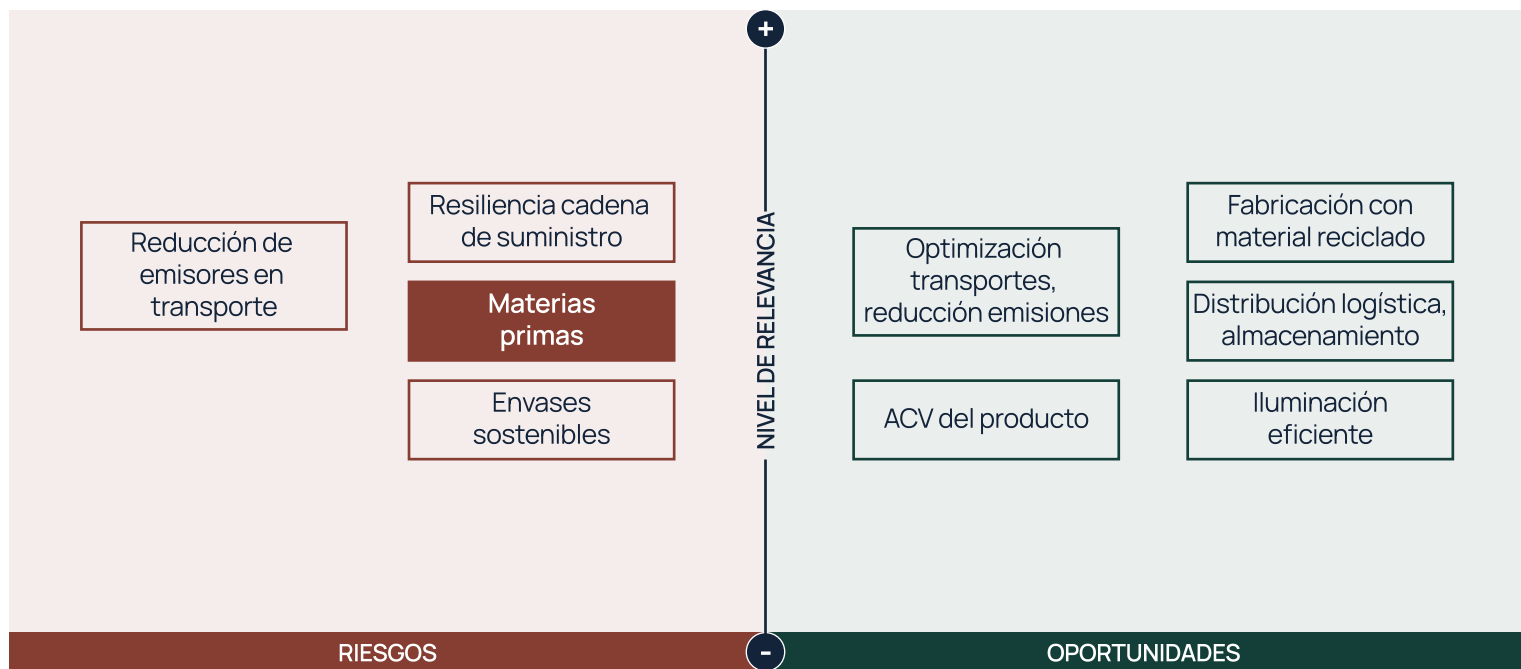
+

Reducción de emisores en transporte

Resiliencia cadena de suministro

Materias primas

Envases sostenibles

NIVEL DE RELEVANCIA

Optimización transportes, reducción emisiones

ACV del producto

Fabricación con material reciclado

Distribución logística, almacenamiento

Iluminación eficiente

RIESGOS

-

OPORTUNIDADES